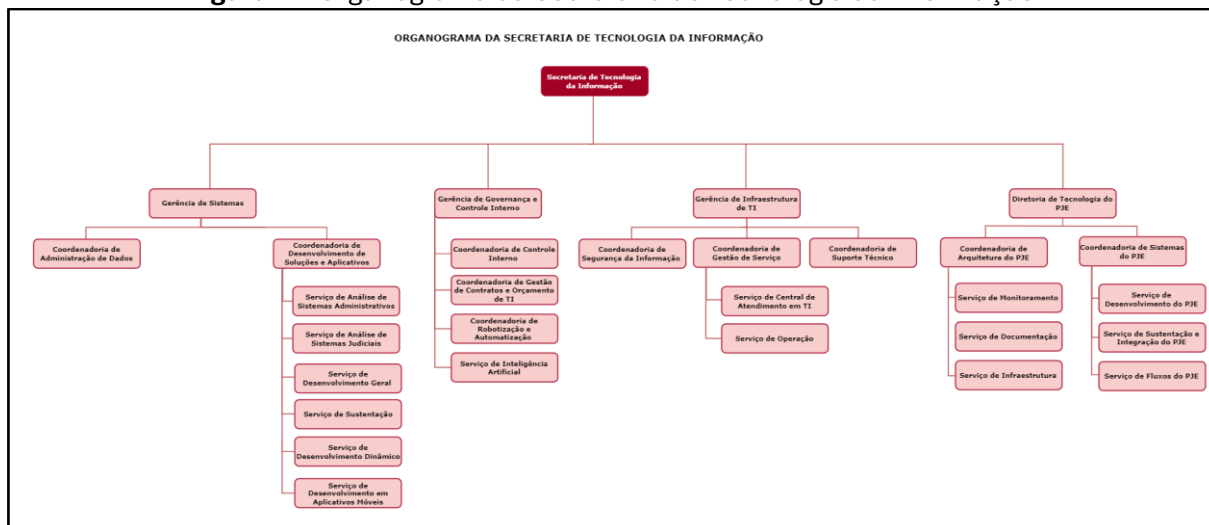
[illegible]

ORGANOGRAMA DA SECRETARIA DE TECNOLOGIA DA INFORMAÇÃO

Secretaria de Tecnologia da Informação

Gerência de Sistemas

Coordenadoria de Administração de Dados

Coordenadoria de Desenvolvimento de Soluções e Aplicativos

Serviço de Análise de Sistemas Administrativos

Serviço de Análise de Sistemas Judiciais

Serviço de Desenvolvimento Geral

Serviço de Sustentação

Serviço de Desenvolvimento Dinâmico

Serviço de Desenvolvimento em Aplicativos Móveis

Gerência de Governança e Controle Interno

Coordenadoria de Controle Interno

Coordenadoria de Gestão de Contratos e Orçamento de TI

Coordenadoria de Robotização e Automatização

Serviço de Inteligência Artificial

Gerência de Infraestrutura de TI

Coordenadoria de Segurança da Informação

Coordenadoria de Gestão de Serviço

Serviço de Central de Atendimento em TI

Serviço de Operação

Coordenadoria de Suporte Técnico

Diretoria de Tecnologia do PJE

Coordenadoria de Arquitetura do PJE

Serviço de Monitoramento

Serviço de Documentação

Serviço de Infraestrutura

Coordenadoria de Sistemas do PJE

Serviço de Desenvolvimento do PJE

Serviço de Sustentação e Integração do PJE

Serviço de Fluxos do PJE